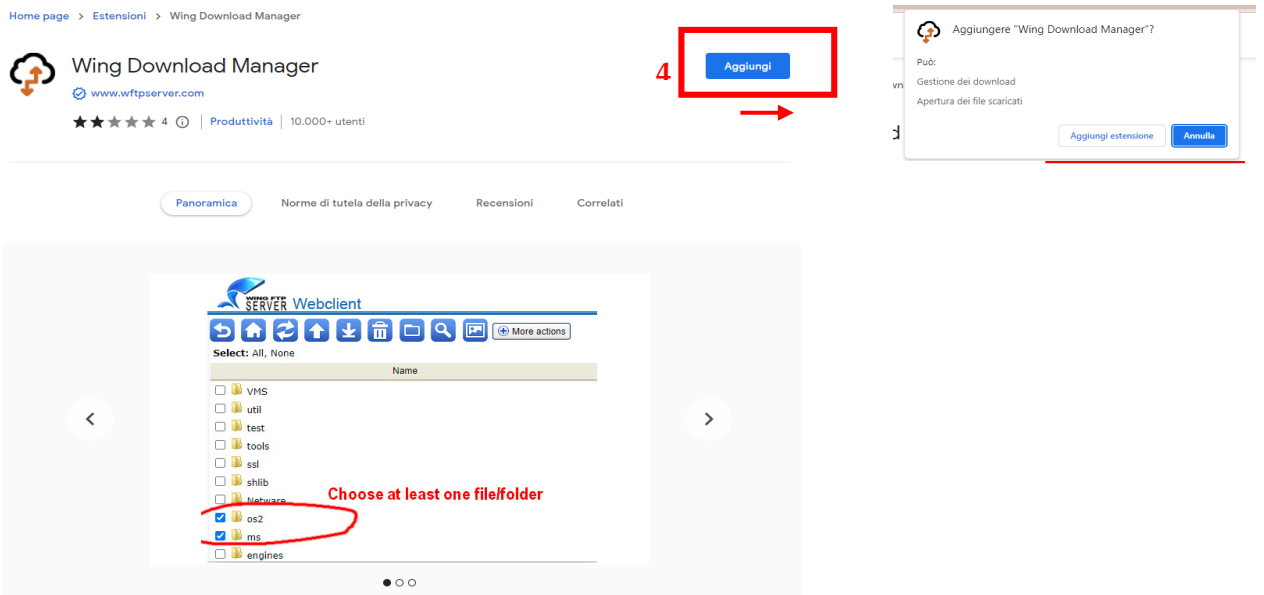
Home page > Estensioni > Wing Download Manager

Wing Download Manager

www.wftpserver.com

4 | Produttività | 10.000+ utenti

4

Aggiungi

Aggiungere "Wing Download Manager"?

Può:

Gestione dei download

Apertura dei file scaricati

Aggiungi estensione

Annulla

Panoramica

Norme di tutela della privacy

Recensioni

Correlati

WING FTP SERVER Webclient

More actions

Select: All, None

Name

VMS

util

test

tools

ssl

shlib

Netware

Choose at least one file/folder

os2

ms

engines